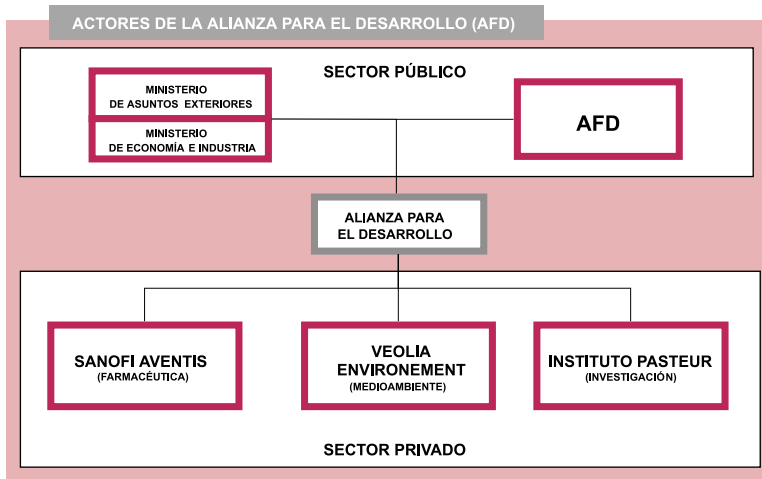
ACTORES DE LA ALIANZA PARA EL DESARROLLO (AFD)

SECTOR PÚBLICO

MINISTERIO DE ASUNTOS EXTERIORES

MINISTERIO DE ECONOMÍA E INDUSTRIA

AFD

ALIANZA PARA EL DESARROLLO

SANOFI AVENTIS
(FARMACÉUTICA)

VEOLIA ENVIRONEMENT
(MEDIOAMBIENTE)

INSTITUTO PASTEUR
(INVESTIGACIÓN)

SECTOR PRIVADO